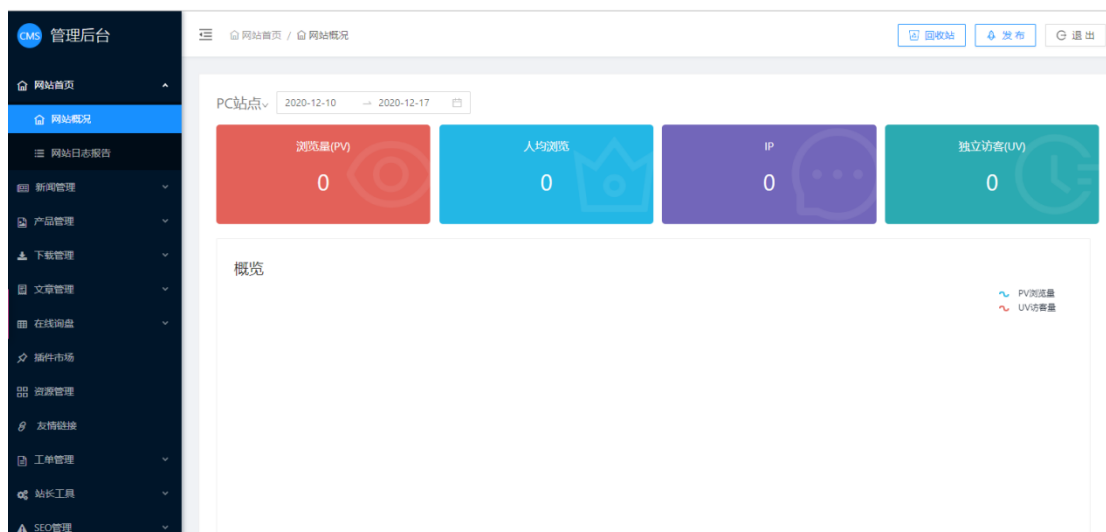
CMS 管理后台

网站首页
网站概况
网站日志报告
新闻管理
产品管理
下载管理
文章管理
在线询盘
插件市场
资源管理
友情链接
工单管理
站长工具
SEO管理

网站首页 / 网站概况

回收站
发布
退出

PC站点 2020-12-10 → 2020-12-17

| 浏览量(PV) | 人均浏览 | IP | 独立访客(UV) |
|---|---|---|---|
| 0 | 0 | 0 | 0 |

概览

PV浏览量
UV访客量